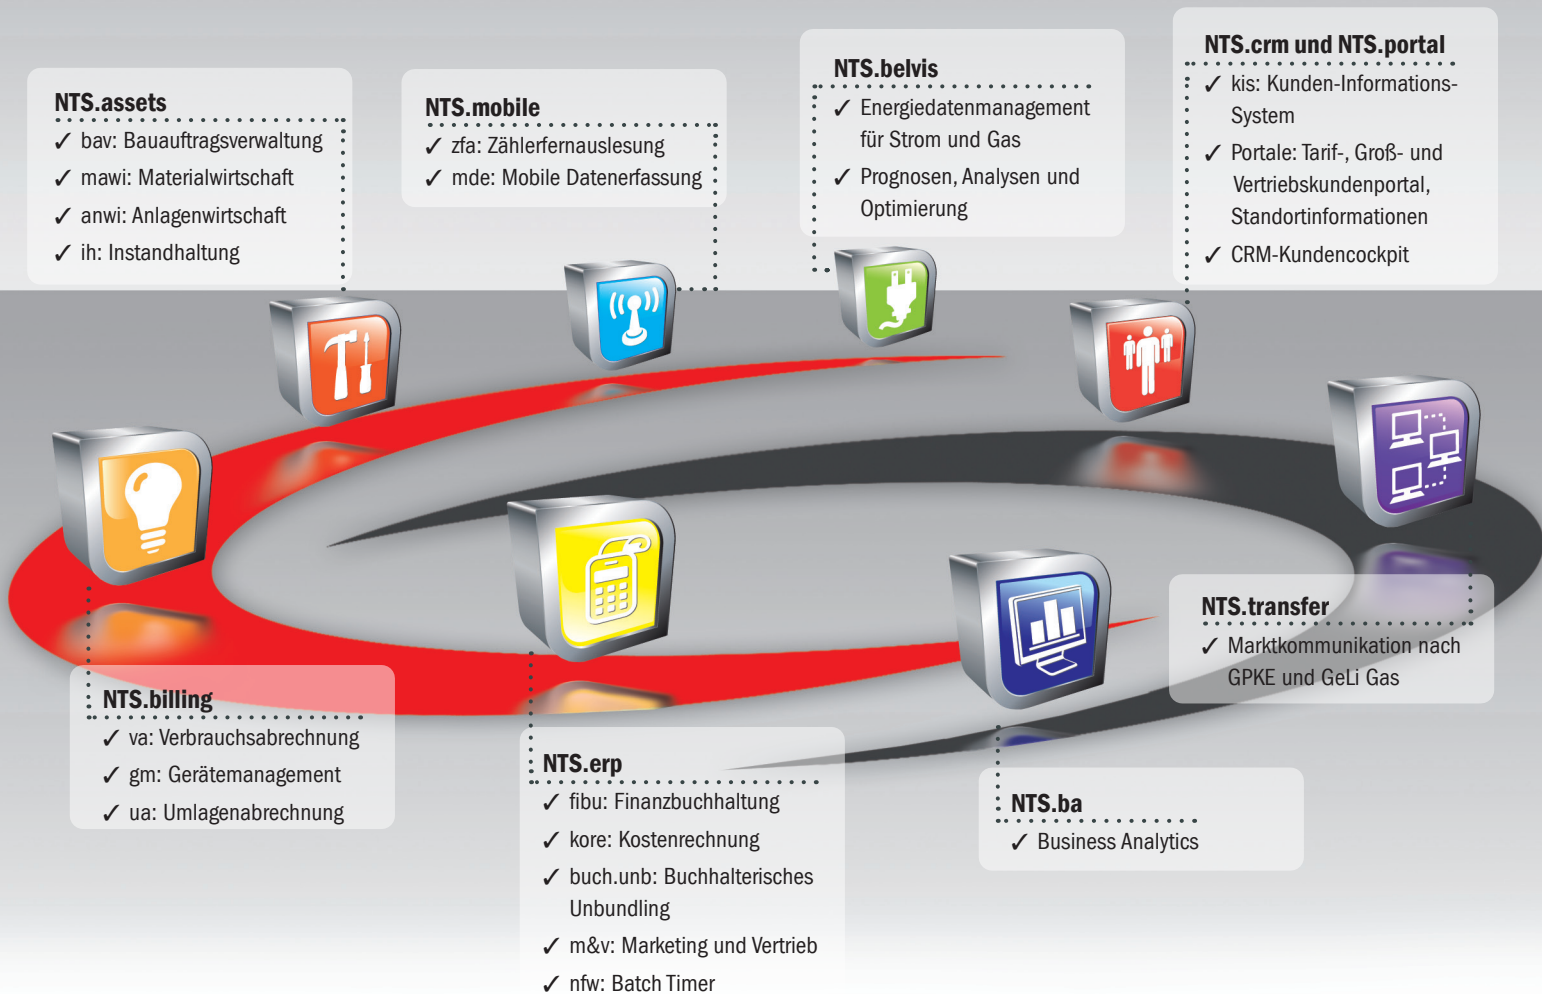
NTS.assets
✓ bav: Bauauftragsverwaltung
✓ mawi: Materialwirtschaft
✓ anwi: Anlagenwirtschaft
✓ ih: Instandhaltung

NTS.mobile
✓ zfa: Zählerfernauslesung
✓ mde: Mobile Datenerfassung

NTS.belvis
✓ Energiedatenmanagement für Strom und Gas
✓ Prognosen, Analysen und Optimierung

NTS.crm und NTS.portal
✓ kis: Kunden-Informations-System
✓ Portale: Tarif-, Groß- und Vertriebskundenportal, Standortinformationen
✓ CRM-Kundencockpit

NTS.transfer
✓ Marktkommunikation nach GPKE und GeLi Gas

NTS.billing
✓ va: Verbrauchsabrechnung
✓ gm: Gerätemanagement
✓ ua: Umlagenabrechnung

NTS.erp
✓ fibu: Finanzbuchhaltung
✓ kore: Kostenrechnung
✓ buch.unb: Buchhalterisches Unbundling
✓ m&v: Marketing und Vertrieb
✓ nfw: Batch Timer

NTS.ba
✓ Business Analytics